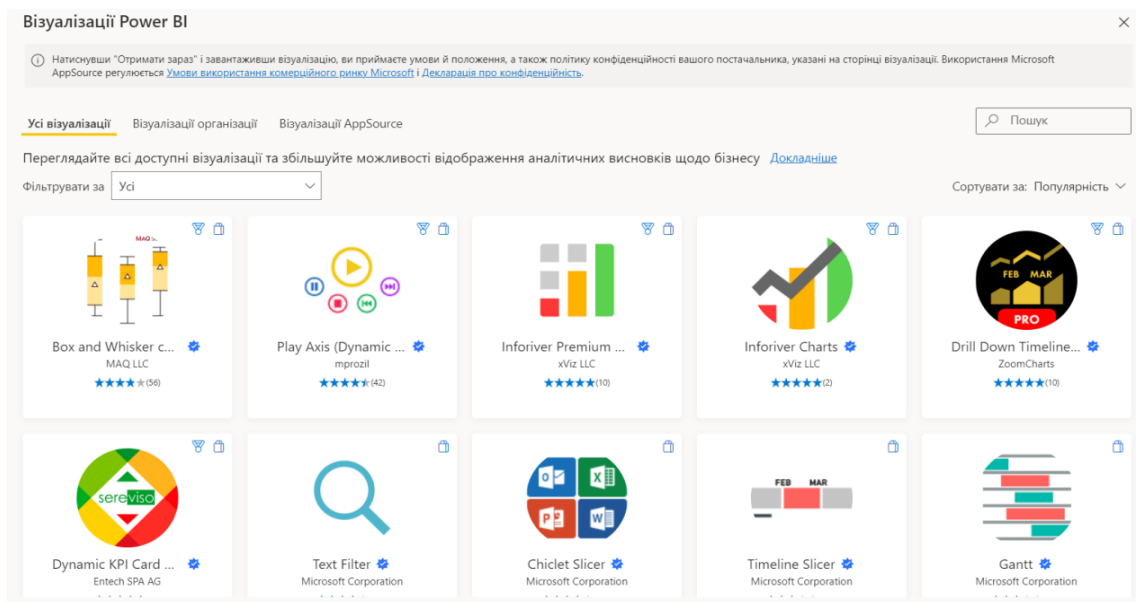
Візуалізації Power BI

Натиснувши "Отримати зараз" і завантаживши візуалізацію, ви приймаєте умови й положення, а також політику конфіденційності вашого постачальника, указані на сторінці візуалізації. Використання Microsoft AppSource регулюється Умови використання комерційного ринку Microsoft і Декларація про конфіденційність.

Усі візуалізації | Візуалізації організації | Візуалізації AppSource

Пошук

Переглядайте всі доступні візуалізації та збільшуйте можливості відображення аналітичних висновків щодо бізнесу Докладніше

Фільтрувати за Усі

Сортувати за: Популярність

MAQ

Box and Whisker c...
MAQ LLC
(56)

Play Axis (Dynamic ...
mprozil
(42)

Inforiver Premium ...
xViz LLC
(10)

Inforiver Charts
xViz LLC
(2)

FEB MAR
PRO
Drill Down Timeline...
ZoomCharts
(10)

sereviso
Dynamic KPI Card ...
Entech SPA AG

Text Filter
Microsoft Corporation

Chiclet Slicer
Microsoft Corporation

FEB MAR
Timeline Slicer
Microsoft Corporation

Gantt
Microsoft Corporation